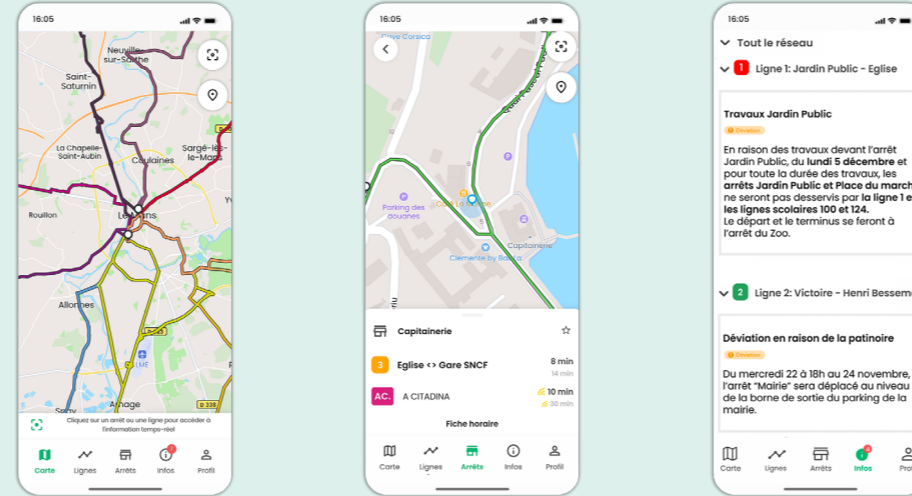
16:05

Neuville-sur-Sarthe
Saint-Saturnin
La Chapelle-Saint-Aubin
Coulaines
Sargé-lès-le-Mans
Rouillon
Le Mans
Allonnes
Arnage
D 338
D 323

Cliquez sur un arrêt ou une ligne pour accéder à l'information temps-réel

Carte
Lignes
Arrêts
Infos
Profil

16:05

Parking des douanes
Capitainerie
Clemente by Baïa

Capitainerie

3 Eglise <> Gare SNCF 8 min 14 min
AC. A CITADINA 10 min 30 min

Fiche horaire

Carte
Lignes
Arrêts
Infos
Profil

16:05

Tout le réseau

1 Ligne 1: Jardin Public - Eglise

Travaux Jardin Public
Déviation
En raison des travaux devant l'arrêt Jardin Public, du lundi 5 décembre et pour toute la durée des travaux, les arrêts Jardin Public et Place du march ne seront pas desservis par la ligne 1 e les lignes scolaires 100 et 124.
Le départ et le terminus se feront à l'arrêt du Zoo.

2 Ligne 2: Victoire - Henri Bessem

Déviation en raison de la patinoire
Déviation
Du mercredi 22 à 18h au 24 novembre, l'arrêt "Mairie" sera déplacé au niveau de la borne de sortie du parking de la mairie.

Carte
Lignes
Arrêts
Infos
Profi